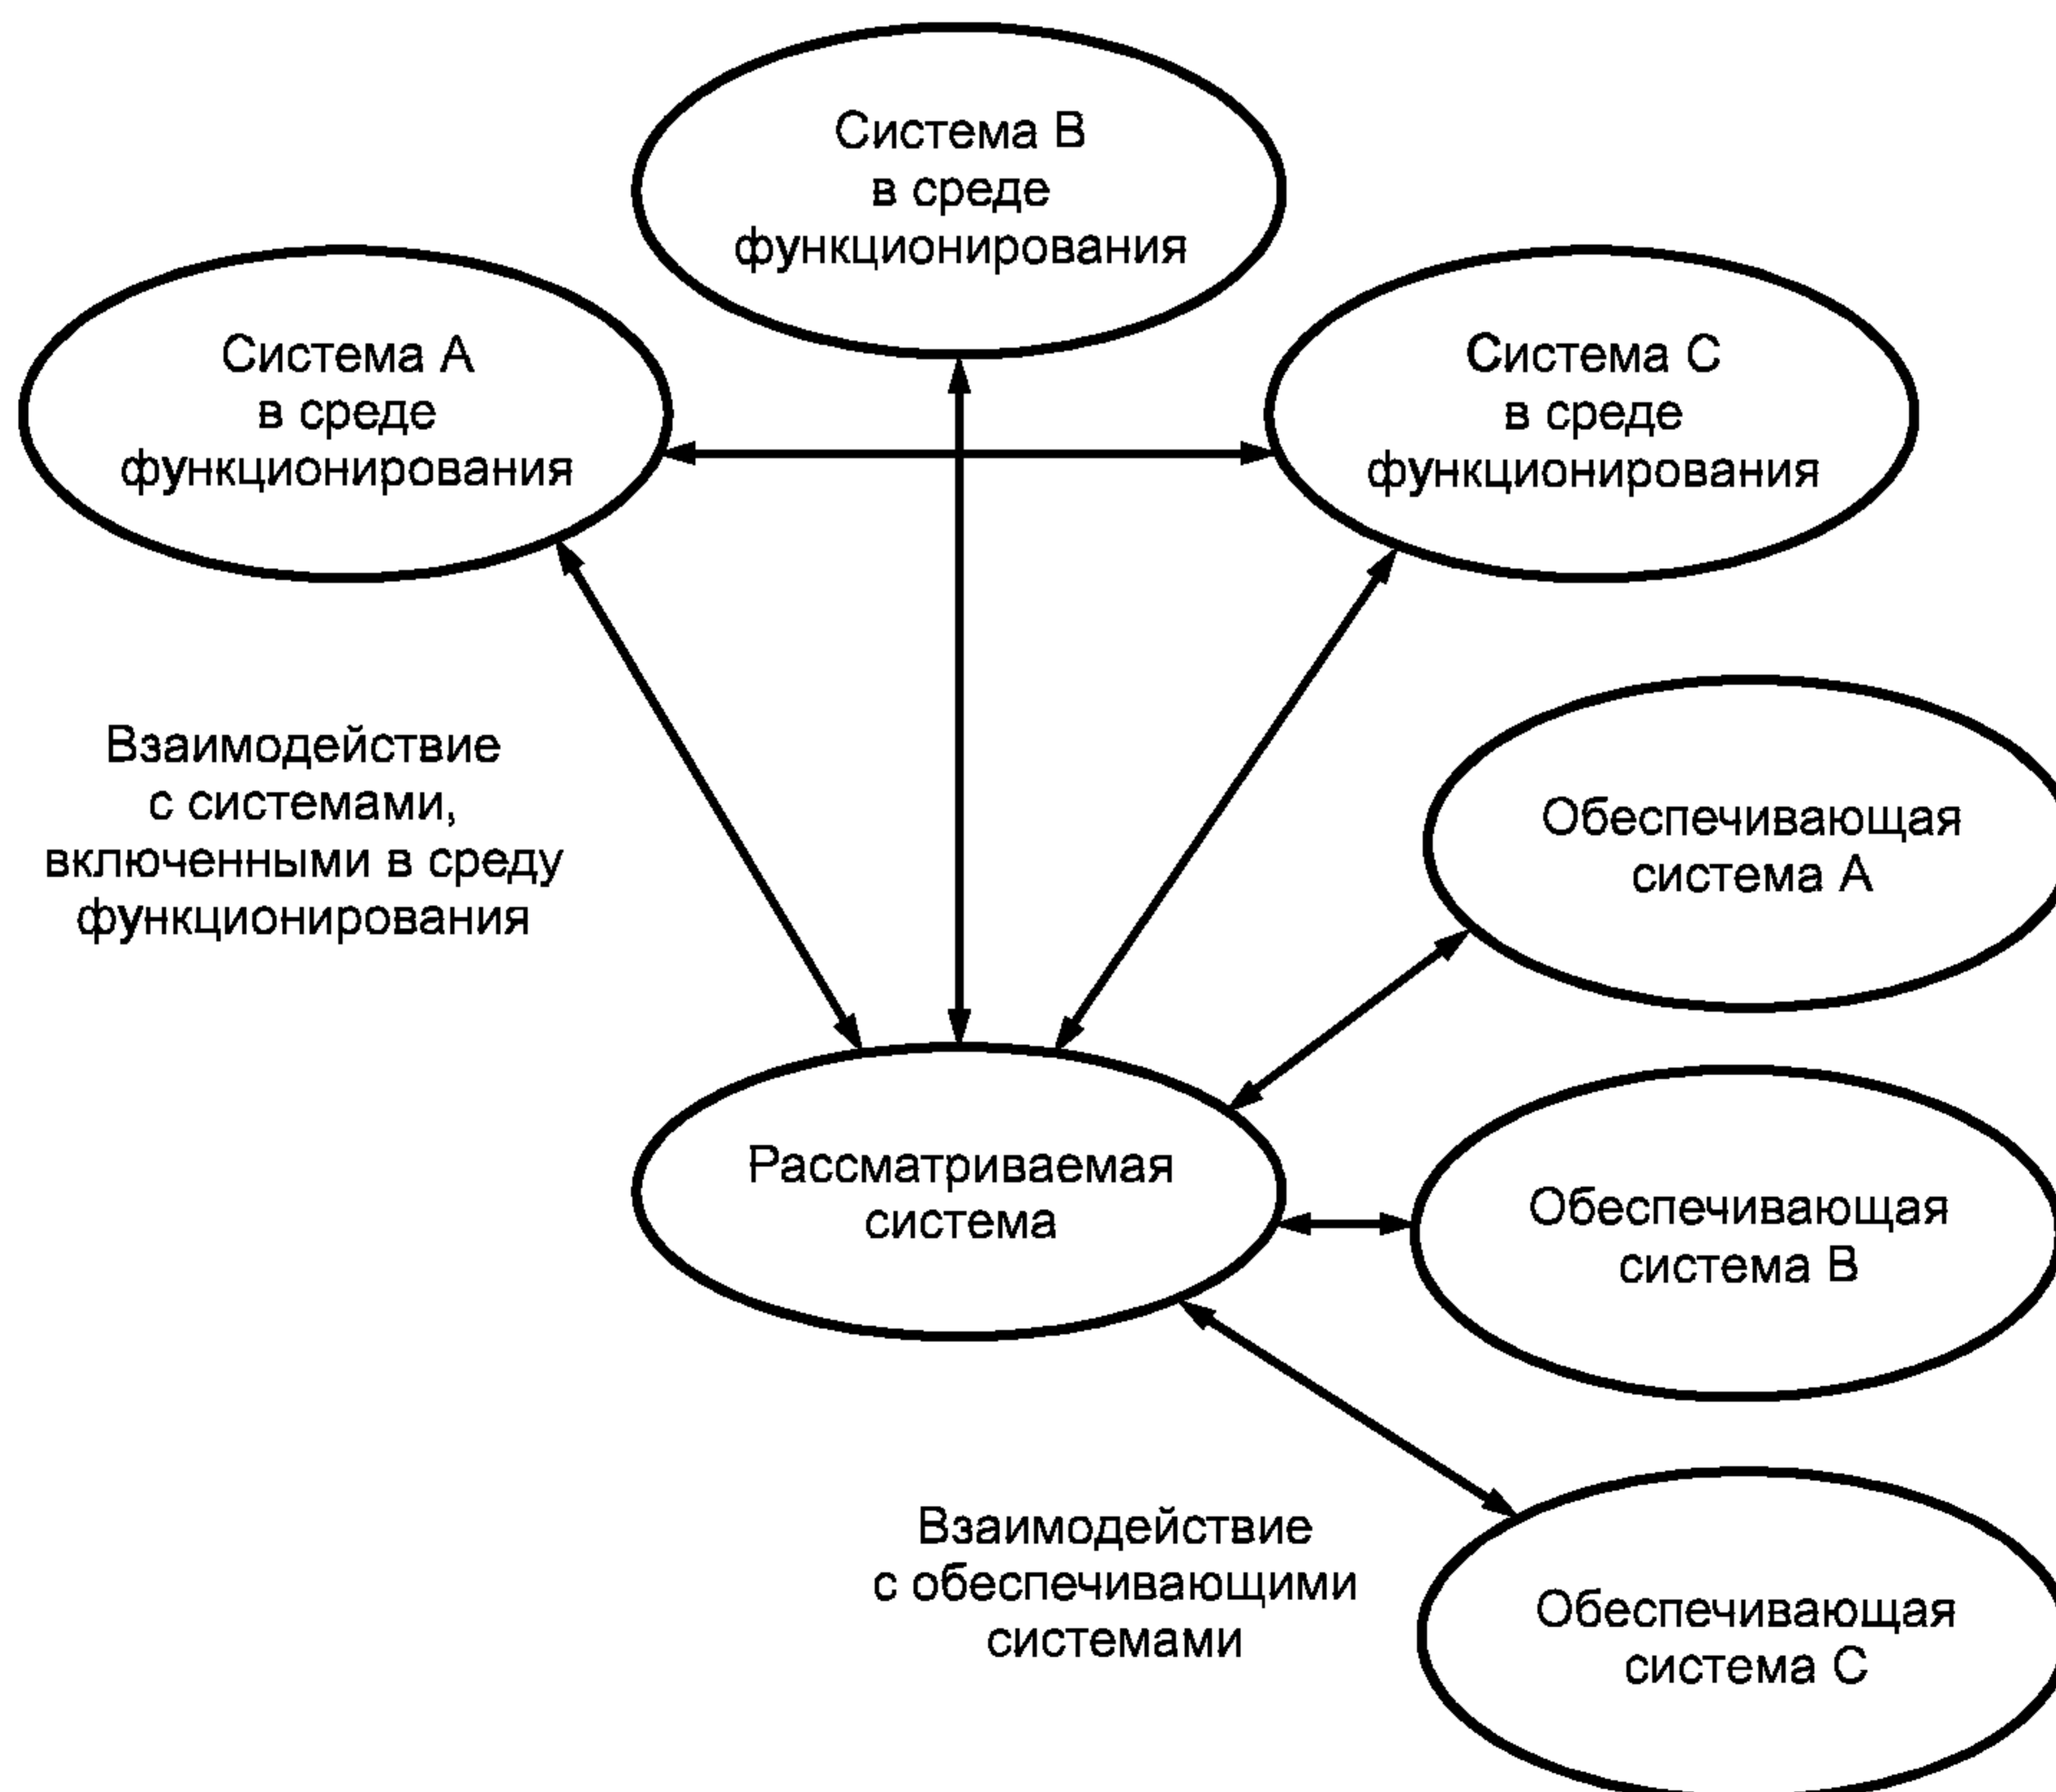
Система В
в среде
функционирования

Система А
в среде
функционирования

Система С
в среде
функционирования

Взаимодействие
с системами,
включенными в среду
функционирования

Обеспечивающая
система А

Рассматриваемая
система

Обеспечивающая
система В

Взаимодействие
с обеспечивающими
системами

Обеспечивающая
система С